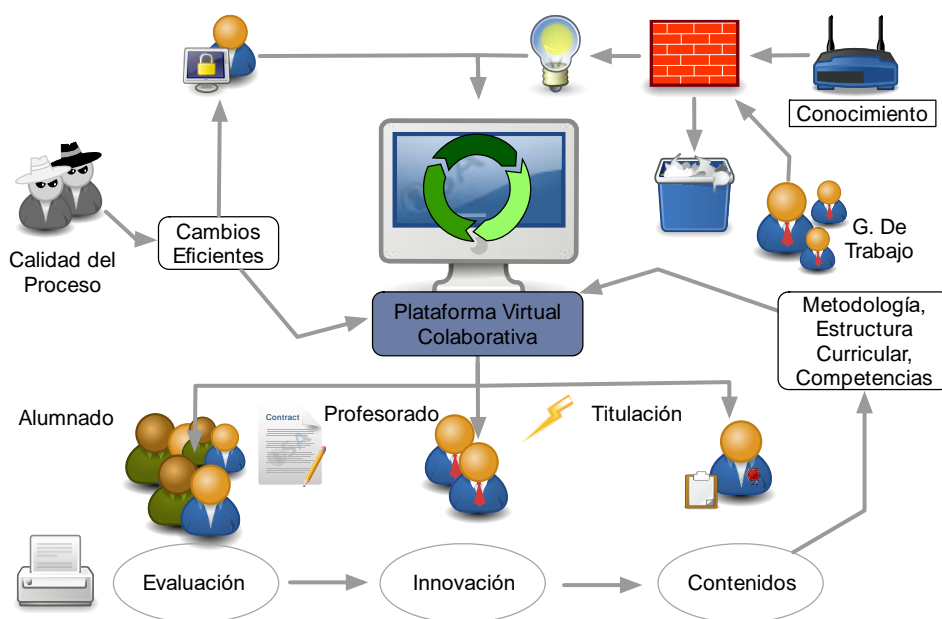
Conocimiento

Calidad del Proceso

Cambios Eficientes

G. De Trabajo

Plataforma Virtual Colaborativa

Metodología, Estructura Curricular, Competencias

Alumnado

Contract

Profesorado

Titulación

Evaluación

Innovación

Contenidos